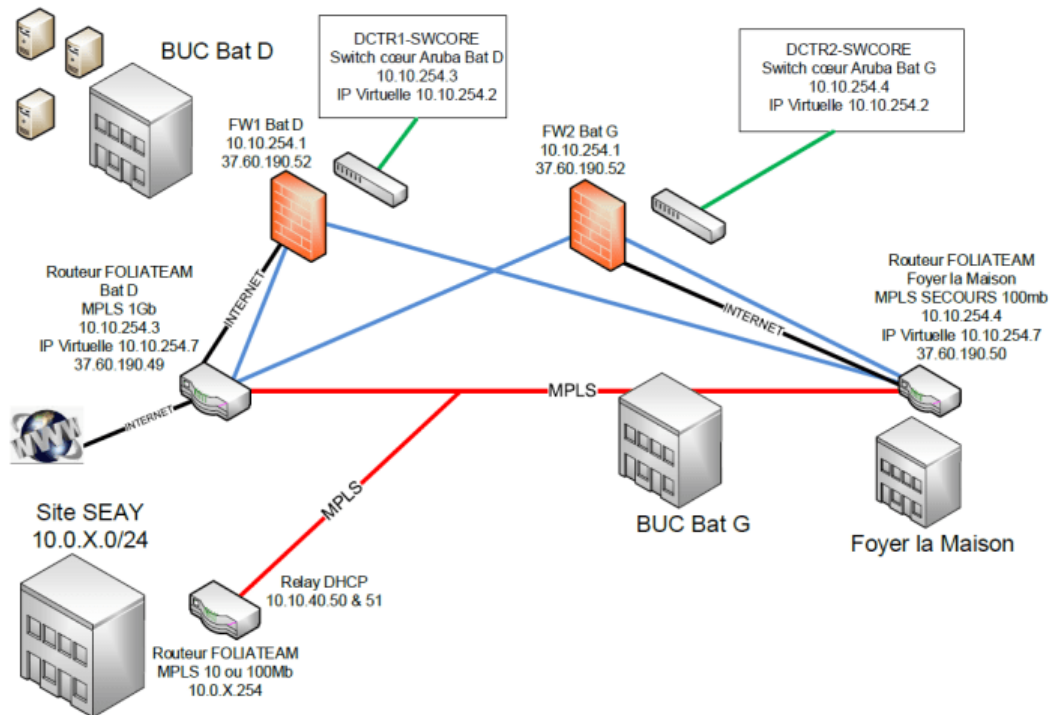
BUC Bat D

DCTR1-SWCORE
Switch cœur Aruba Bat D
10.10.254.3
IP Virtuelle 10.10.254.2

DCTR2-SWCORE
Switch cœur Aruba Bat G
10.10.254.4
IP Virtuelle 10.10.254.2

FW1 Bat D
10.10.254.1
37.60.190.52

FW2 Bat G
10.10.254.1
37.60.190.52

Routeur FOLIATEAM
Bat D
MPLS 1Gb
10.10.254.3
IP Virtuelle 10.10.254.7
37.60.190.49

INTERNET

Routeur FOLIATEAM
Foyer la Maison
MPLS SECOURS 100mb
10.10.254.4
IP Virtuelle 10.10.254.7
37.60.190.50

INTERNET

INTERNET

WWW

MPLS

MPLS

Site SEAY
10.0.X.0/24

BUC Bat G

Foyer la Maison

Relay DHCP
10.10.40.50 & 51

Routeur FOLIATEAM
MPLS 10 ou 100Mb
10.0.X.254